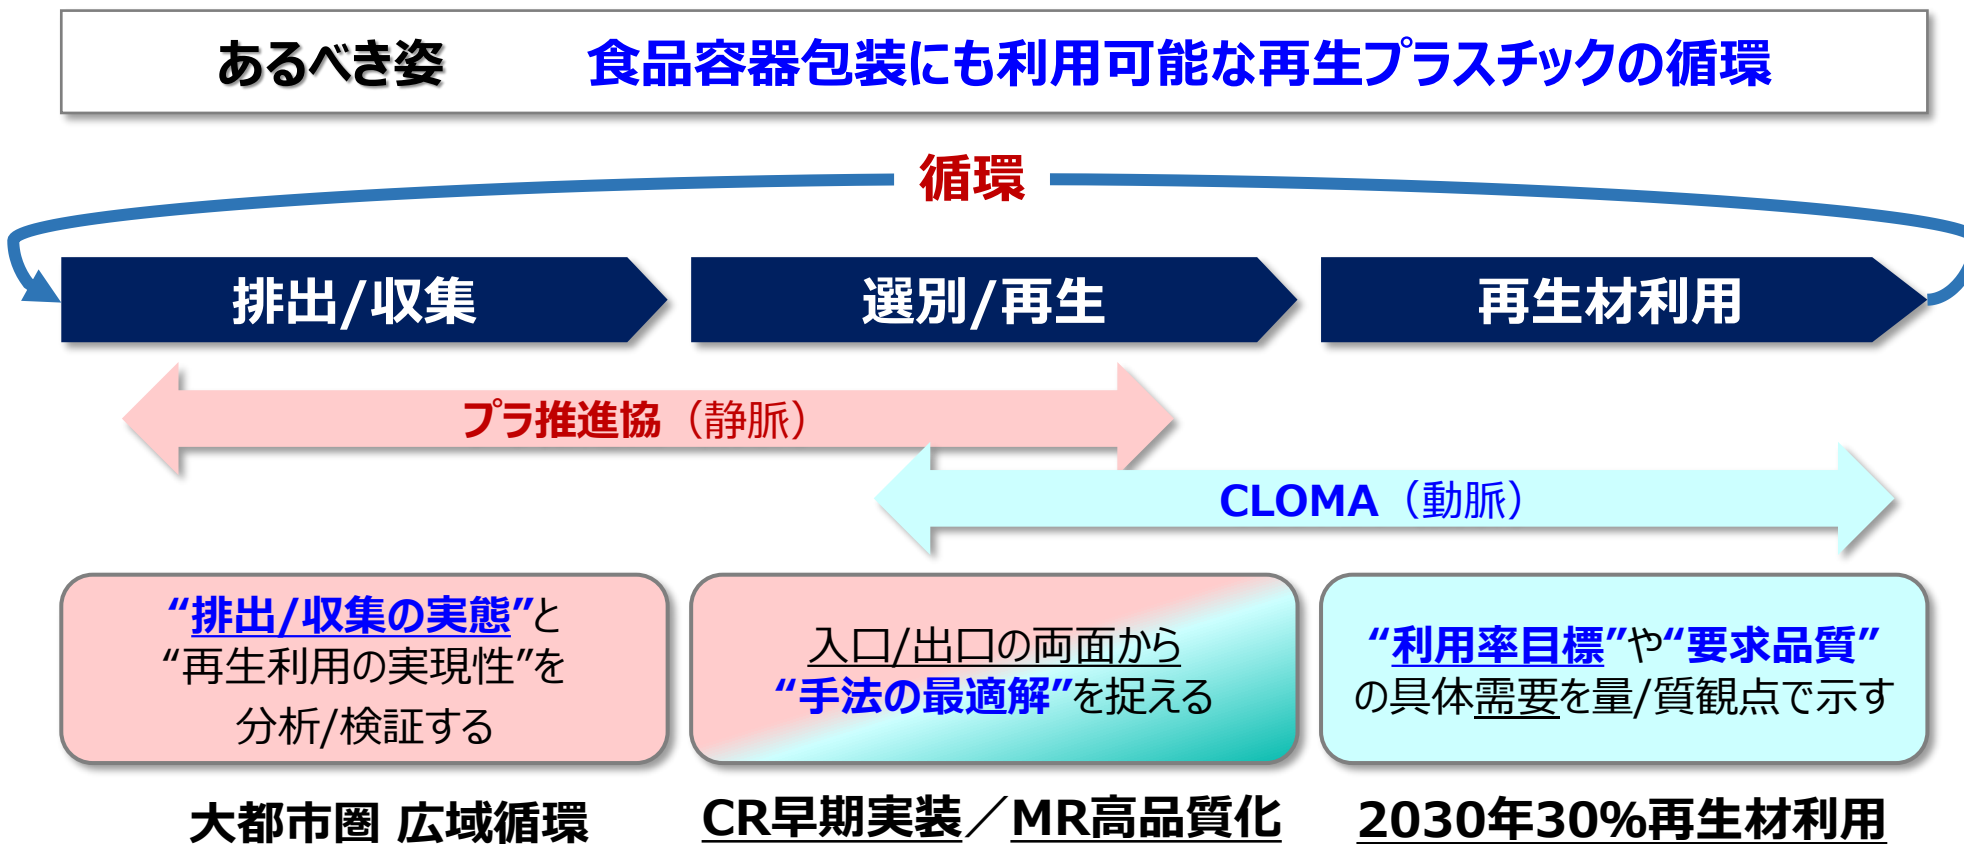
あるべき姿　　食品容器包装にも利用可能な再生プラスチックの循環

循環

排出/収集

選別/再生

再生材利用

プラ推進協（静脈）

CLOMA（動脈）

“排出/収集の実態”と“再生利用の実現性”を分析/検証する

入口/出口の両面から“手法の最適解”を捉える

“利用率目標”や“要求品質”の具体需要を量/質観点で示す

大都市圏 広域循環

CR早期実装／MR高品質化

2030年30%再生材利用